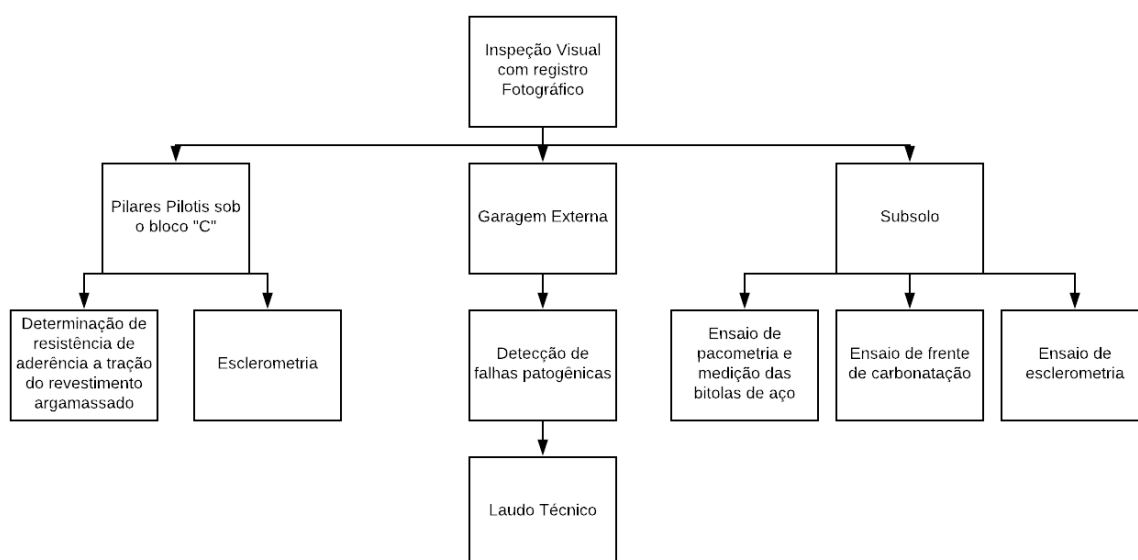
Inspeção Visual com registro Fotográfico

Pilares Pilotis sob o bloco "C"

Garagem Externa

Subsolo

Determinação de resistência de aderência a tração do revestimento argamassado

Esclerometria

Detecção de falhas patogênicas

Laudo Técnico

Ensaio de pacometria e medição das bitolas de aço

Ensaio de frente de carbonatação

Ensaio de esclerometria